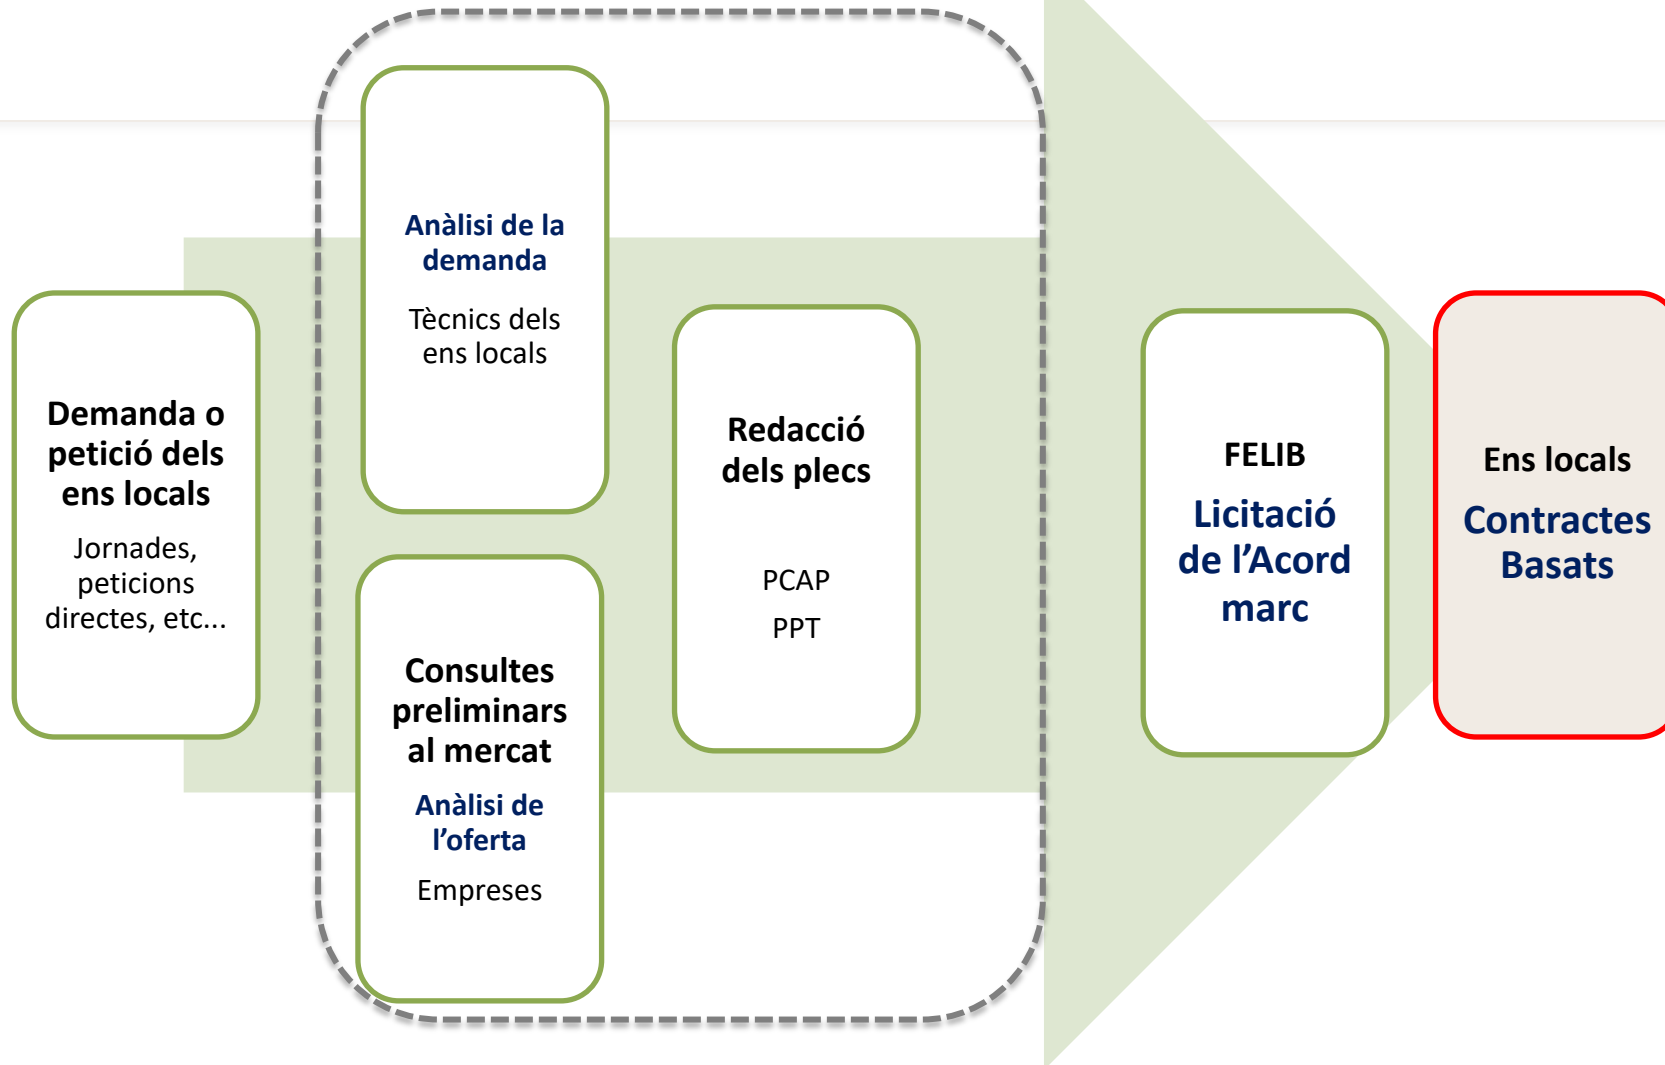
Demanda o petició dels ens locals

Jornades, peticions directes, etc...

Anàlisi de la demanda

Tècnics dels ens locals

Consultes preliminars al mercat

Anàlisi de l'oferta

Empreses

Redacció dels plecs

PCAP

PPT

FELIB

Licitació de l'Acord marc

Ens locals

Contractes Basats